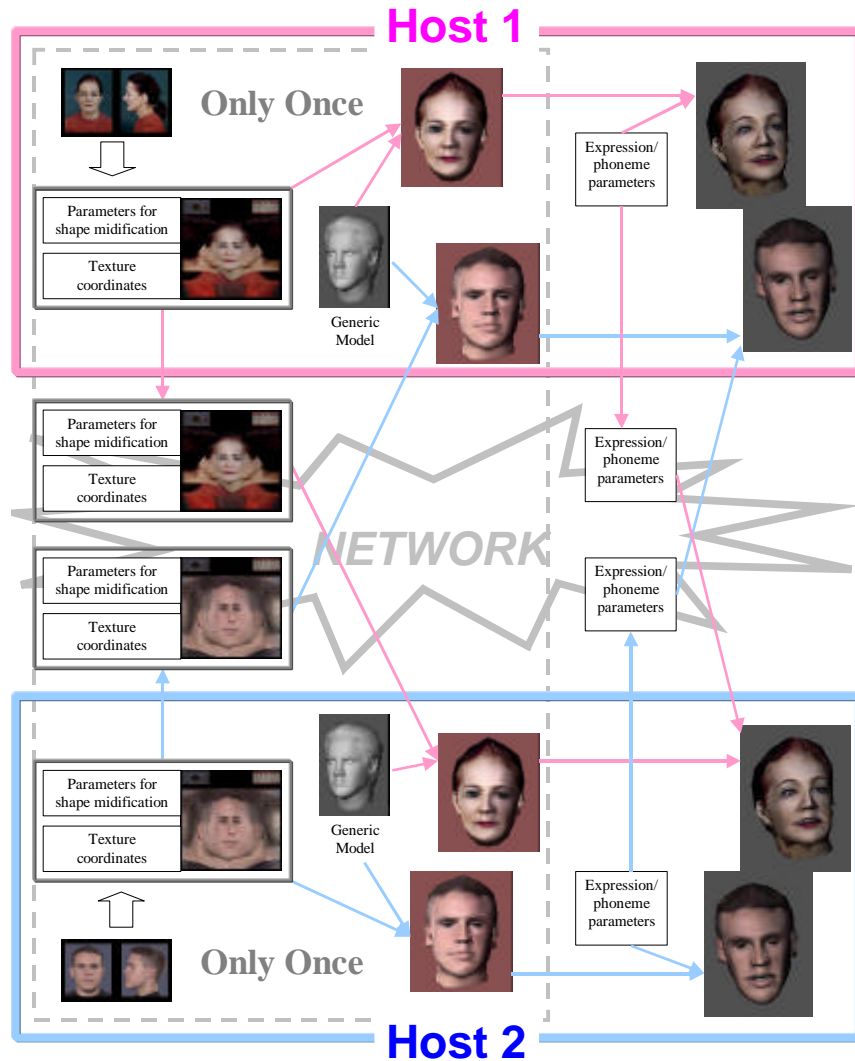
Host 1

Only Once

Parameters for shape midification

Texture coordinates

Generic Model

Expression/ phoneme parameters

Parameters for shape midification

Texture coordinates

Expression/ phoneme parameters

NETWORK

Parameters for shape midification

Texture coordinates

Expression/ phoneme parameters

Parameters for shape midification

Texture coordinates

Generic Model

Expression/ phoneme parameters

Only Once

Host 2